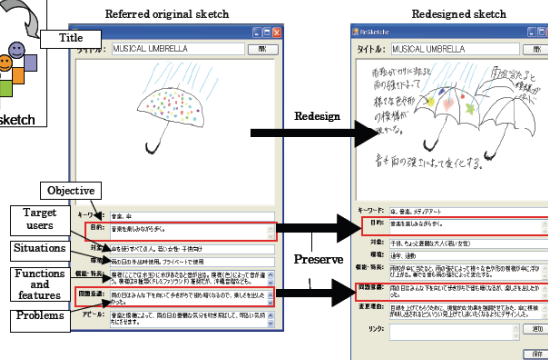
Title

sketch

Referred original sketch

タイトル: MUSICAL UMBRELLA

Objective

キーワード: 音楽、雨

Target users

目的: 雨音を楽しみながら歩く

Situations

対象: 傘を使うすべての人、若い女性・子供向け

Functions and features

機能・特長: 雨の日の日常使用、プライベートで使用

Problems

問題点: 雨の日は気分も下がって歩きがちで傷が絶えないので、楽しさを出したかった

アピール: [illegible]

Redesign

Preserve

Redesigned sketch

ReSketch

タイトル: MUSICAL UMBRELLA

雨粒が当たり部分に音が鳴ります。様々な色や形の模様がいいなと思います。

傘の模様と種類が違う

音も雨の強さによって変化する。

キーワード: 傘、音楽、メディアアート

目的: 雨音を楽しみながら歩く

対象: 子供、ちょっと退屈な大人(若い女性)

機能・特長: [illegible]

問題意識: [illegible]

変更理由: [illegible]

リンク:

保存